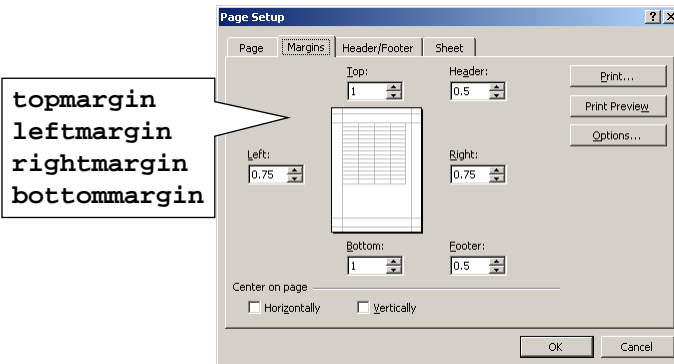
Page Setup

?

Page

Margins

Header/Footer

Sheet

topmargin
leftmargin
rightmargin
bottommargin

Top:
1

Header:
0.5

Print...

Print Preview

Options...

Left:
0.75

Right:
0.75

Bottom:
1

Footer:
0.5

Center on page

Horizontally

Vertically

OK

Cancel